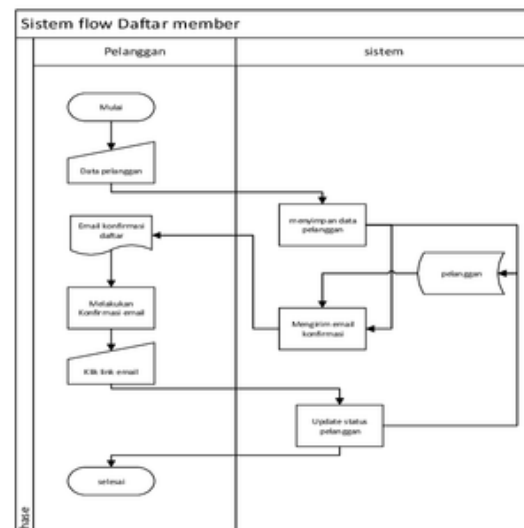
Sistem flow Daftar member

Pelanggan

sistem

Mulai

Data pelanggan

menyimpan data pelanggan

Email konfirmasi daftar

pelanggan

Melakukan Konfirmasi email

Mengirim email konfirmasi

Klik link email

Update status pelanggan

selesai

hase